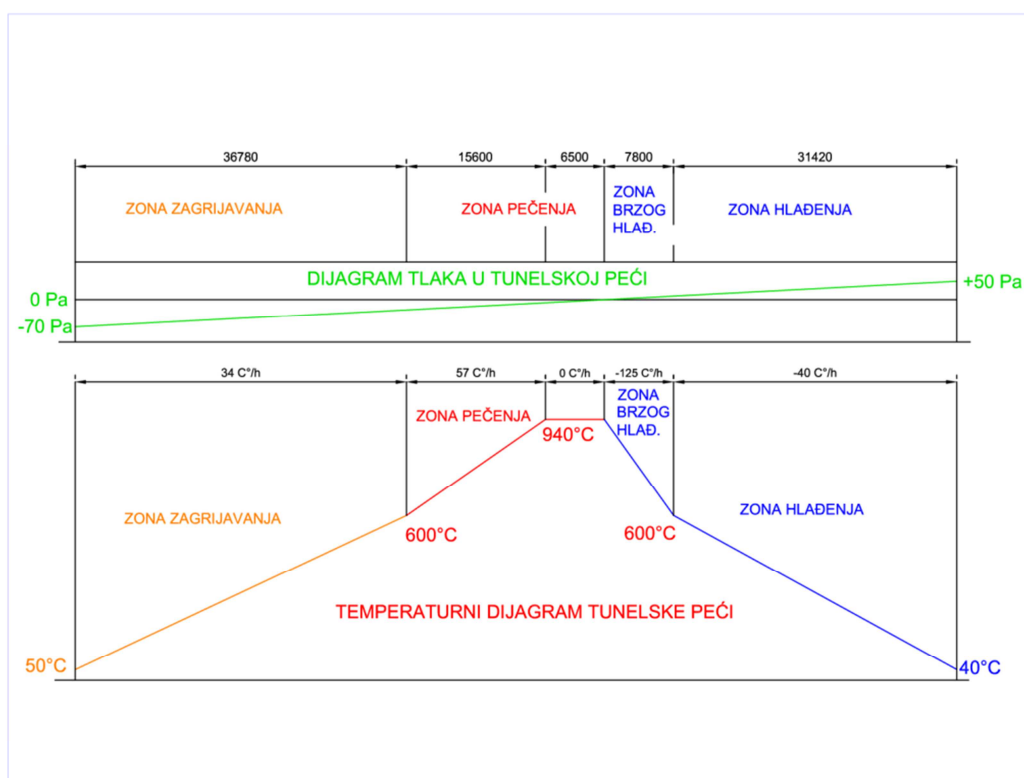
36780 15600 6500 7800 31420

ZONA ZAGRIJAVANJA

ZONA PEČENJA

ZONA BRZOG HLAĐ.

ZONA HLAĐENJA

DIJAGRAM TLAKA U TUNELSKOJ PEĆI

0 Pa

-70 Pa

+50 Pa

34 C°/h 57 C°/h 0 C°/h -125 C°/h -40 C°/h

ZONA PEČENJA

940°C

ZONA BRZOG HLAĐ.

ZONA ZAGRIJAVANJA

600°C

600°C

ZONA HLAĐENJA

TEMPERATURNI DIJAGRAM TUNELSKE PEĆI

50°C

40°C